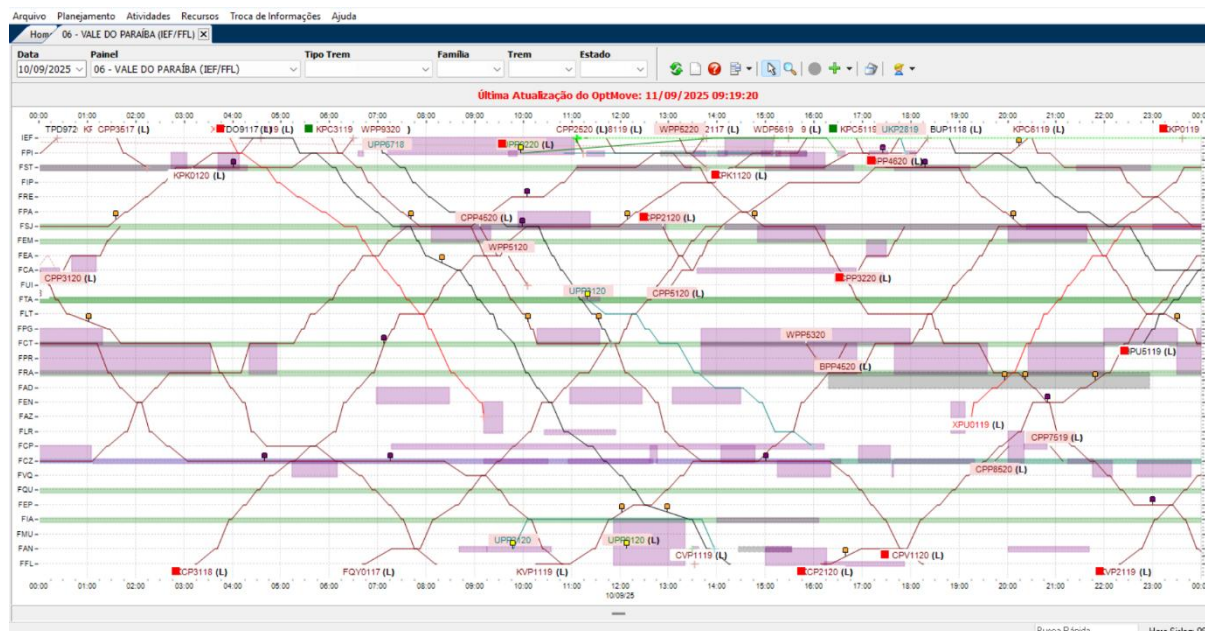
Arquivo Planejamento Atividades Recursos Troca de Informações Ajuda

Hom 06 - VALE DO PARAÍBA (IEF/FFL)

Data 10/09/2025
Painel 06 - VALE DO PARAÍBA (IEF/FFL)
Tipo Trem
Família
Trem
Estado

Última Atualização do OptMove: 11/09/2025 09:19:20

00:00 01:00 02:00 03:00 04:00 05:00 06:00 07:00 08:00 09:00 10:00 11:00 12:00 13:00 14:00 15:00 16:00 17:00 18:00 19:00 20:00 21:00 22:00 23:00

IEF
FPI
FST
FIP
FRE
FPA
FSJ
FEM
FEA
FCA
FUI
FTA
FLT
FPG
FCT
FPR
FRA
FAD
FEN
FAZ
FLR
FCP
FCZ
FVQ
FQU
FEP
FIA
FMU
FAN
FFL

TPD972 KF CPP3517 (L) DO9117 (L) 9 (L) KPC3119 WPP9320 CPP2520 (L) 8119 (L) WPP6220 2117 (L) WDP5619 9 (L) KPC5119 UKP2819 BUP1118 (L) KPC6119 (L) KP0119
UPP6718 PP5220 (L) PP4620 (L)
KPK0120 (L) PK1120 (L)
CPP4520 (L) PP2120 (L)
WPP5120
CPP3120 (L) PP3220 (L)
UPP5120 CPP5120 (L)
WPP5320
PU5119 (L)
BPP4520 (L)
XPU0119 (L)
CPP7519 (L)
CPP8520 (L)
UPP5120 UPP5120 (L)
CVP1119 (L) CPV1120 (L)
CP3118 (L) FQY0117 (L) KVP1119 (L) CP2120 (L) VP2119 (L)

00:00 01:00 02:00 03:00 04:00 05:00 06:00 07:00 08:00 09:00 10:00 11:00 12:00 10/09/25 13:00 14:00 15:00 16:00 17:00 18:00 19:00 20:00 21:00 22:00 23:00 00:00

Busca Rápida Hora Sistem 09